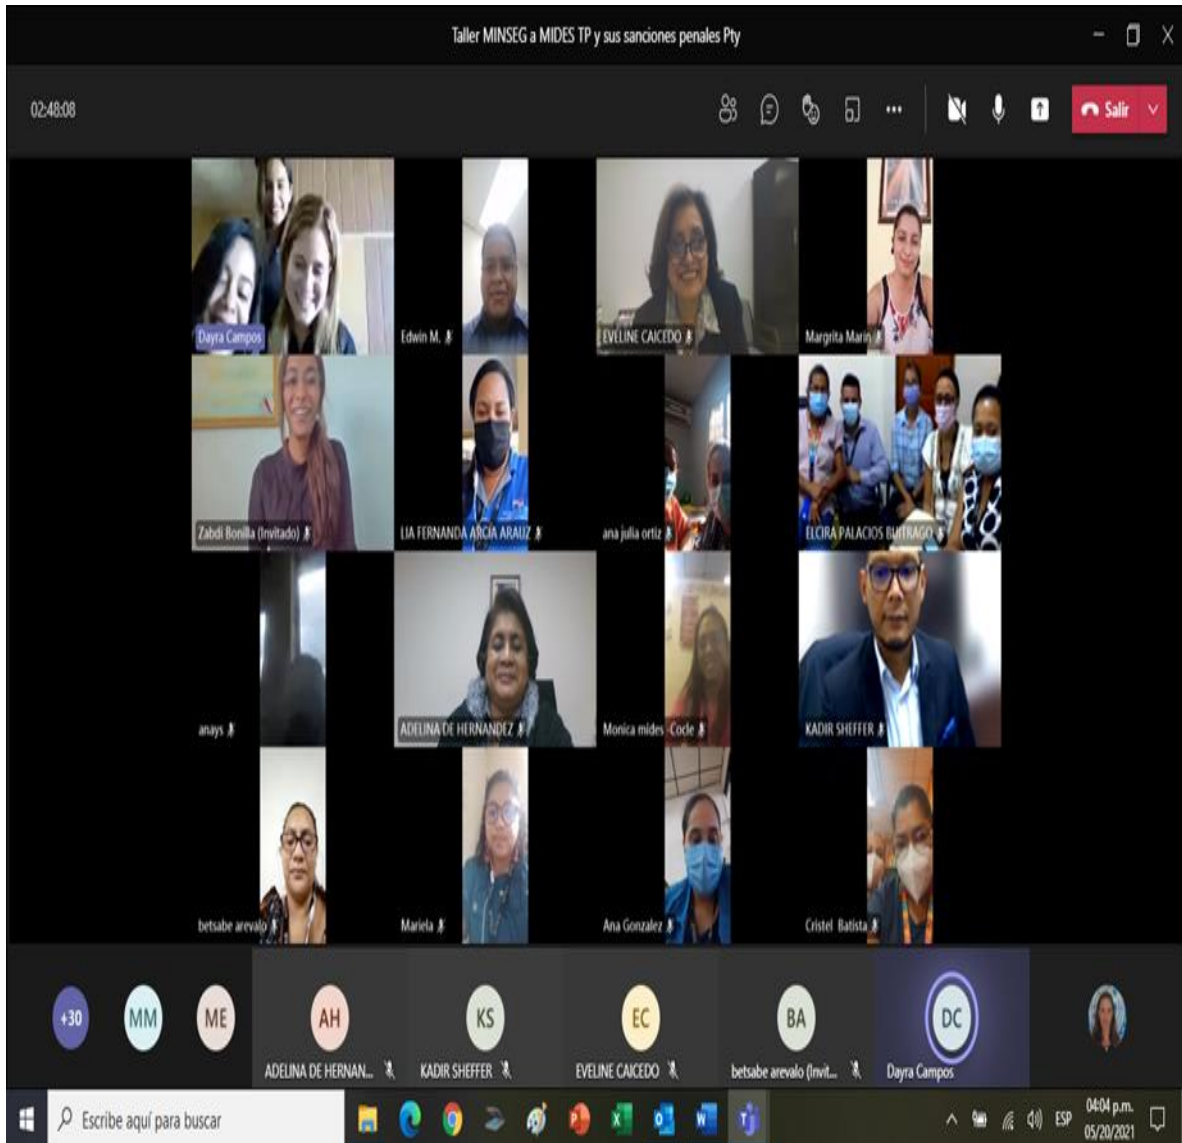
Taller MINSEG a MIDES TP y sus sanciones penales Pty

02:48:08

Salir

Dayra Campos

Edwin M.

EVELINE CAICEDO

Margrita Marin

Zabdi Bonilla (Invitado)

LIA FERNANDA ARCIA ARAUZ

ana julia ortiz

ELCIRA PALACIOS BUITRAGO

anays

ADELINA DE HERNANDEZ

Monica mides Cocle

KADIR SHEFFER

betsabe arevalo

Mariela

Ana Gonzalez

Cristel Batista

+30

MM

ME

AH

ADELINA DE HERNAN...

KS

KADIR SHEFFER

EC

EVELINE CAICEDO

BA

betsabe arevalo (Invit...

DC

Dayra Campos

Escribe aquí para buscar

ESP

04:04 p.m.
05/20/2021